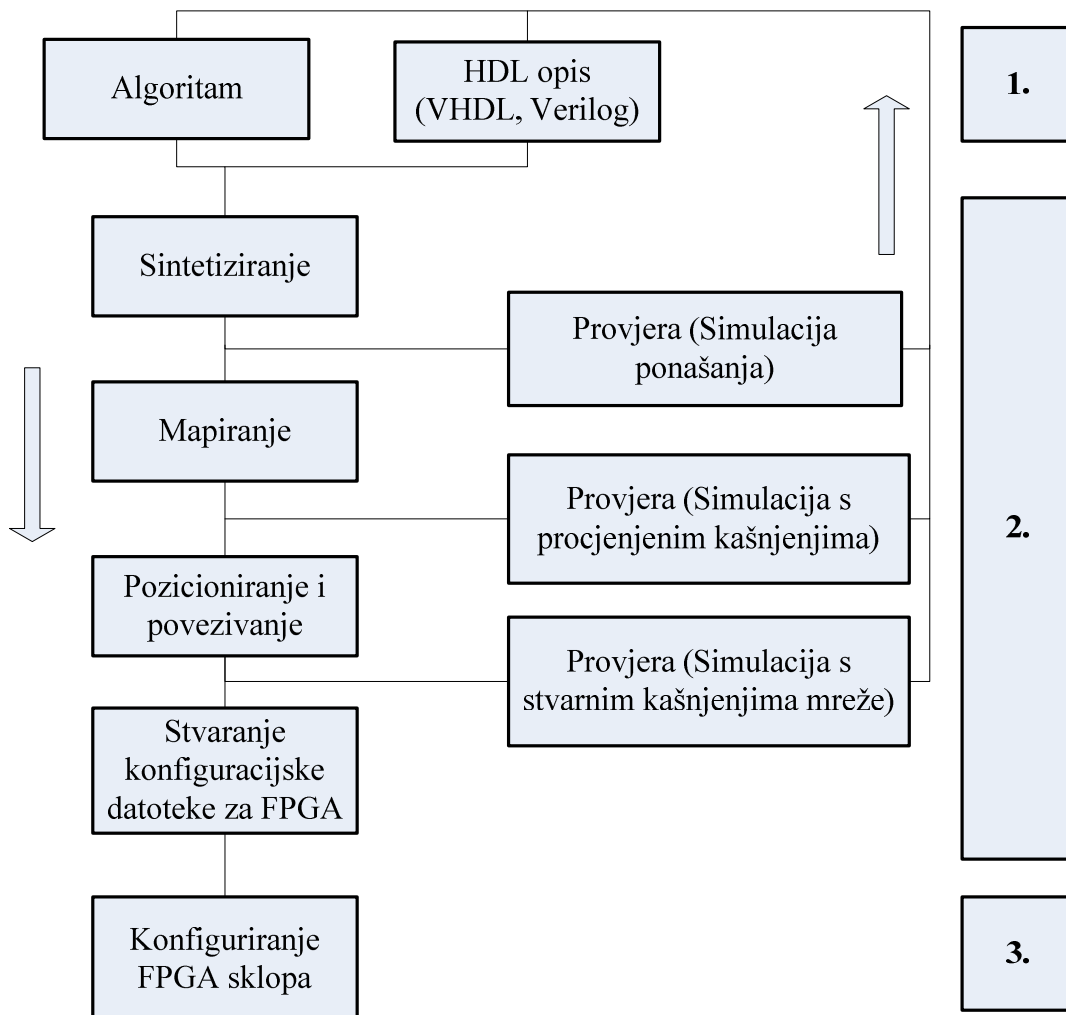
Algoritam

HDL opis (VHDL, Verilog)

1.

Sintetiziranje

Provjera (Simulacija ponašanja)

Mapiranje

Provjera (Simulacija s procjenjenim kašnjenjima)

2.

Pozicioniranje i povezivanje

Provjera (Simulacija s stvarnim kašnjenjima mreže)

Stvaranje konfiguracijske datoteke za FPGA

Konfiguriranje FPGA sklopa

3.